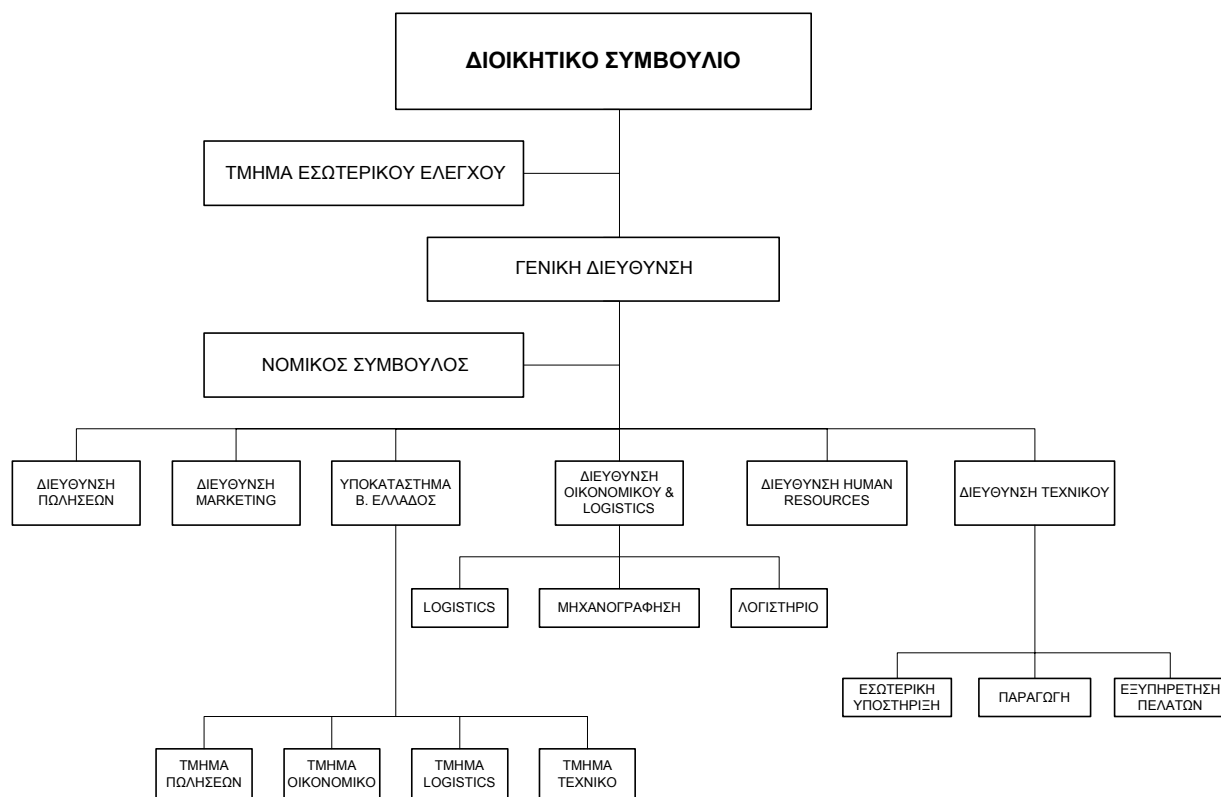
ΔΙΟΙΚΗΤΙΚΟ ΣΥΜΒΟΥΛΙΟ

ΤΜΗΜΑ ΕΣΩΤΕΡΙΚΟΥ ΕΛΕΓΧΟΥ

ΓΕΝΙΚΗ ΔΙΕΥΘΥΝΣΗ

ΝΟΜΙΚΟΣ ΣΥΜΒΟΥΛΟΣ

ΔΙΕΥΘΥΝΣΗ ΠΩΛΗΣΕΩΝ

ΔΙΕΥΘΥΝΣΗ MARKETING

ΥΠΟΚΑΤΑΣΤΗΜΑ Β. ΕΛΛΑΔΟΣ

ΔΙΕΥΘΥΝΣΗ ΟΙΚΟΝΟΜΙΚΟΥ & LOGISTICS

ΔΙΕΥΘΥΝΣΗ HUMAN RESOURCES

ΔΙΕΥΘΥΝΣΗ ΤΕΧΝΙΚΟΥ

LOGISTICS

ΜΗΧΑΝΟΓΡΑΦΗΣΗ

ΛΟΓΙΣΤΗΡΙΟ

ΕΣΩΤΕΡΙΚΗ ΥΠΟΣΤΗΡΙΞΗ

ΠΑΡΑΓΩΓΗ

ΕΞΥΠΗΡΕΤΗΣΗ ΠΕΛΑΤΩΝ

ΤΜΗΜΑ ΠΩΛΗΣΕΩΝ

ΤΜΗΜΑ ΟΙΚΟΝΟΜΙΚΟ

ΤΜΗΜΑ LOGISTICS

ΤΜΗΜΑ ΤΕΧΝΙΚΟ